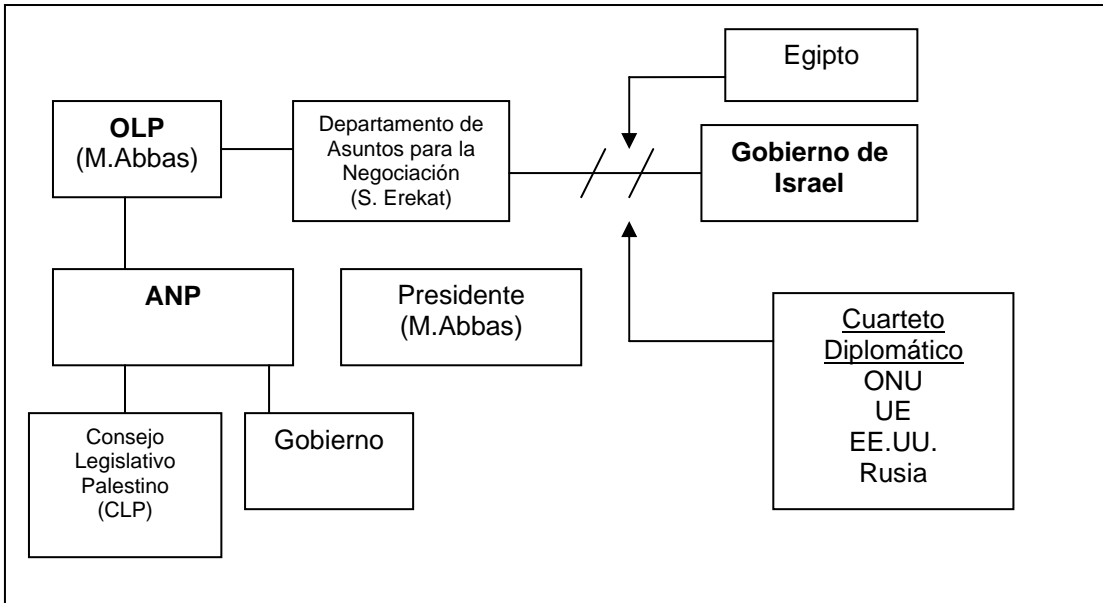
Egipto

**OLP**
(M.Abbas)

Departamento de Asuntos para la Negociación
(S. Erekat)

**Gobierno de Israel**

**ANP**

Presidente
(M.Abbas)

Cuarteto Diplomático
ONU
UE
EE.UU.
Rusia

Consejo Legislativo Palestino
(CLP)

Gobierno